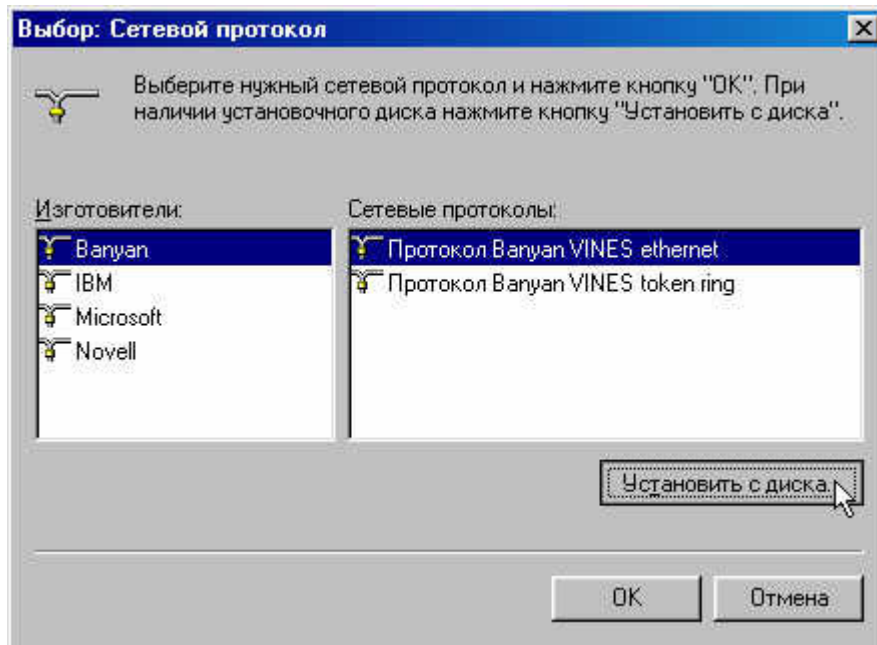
Выбор: Сетевой протокол

Выберите нужный сетевой протокол и нажмите кнопку "OK". При наличии установочного диска нажмите кнопку "Установить с диска".

Изготовители:

Banyan
IBM
Microsoft
Novell

Сетевые протоколы:

Протокол Banyan VINES ethernet
Протокол Banyan VINES token ring

Установить с диска...

OK

Отмена